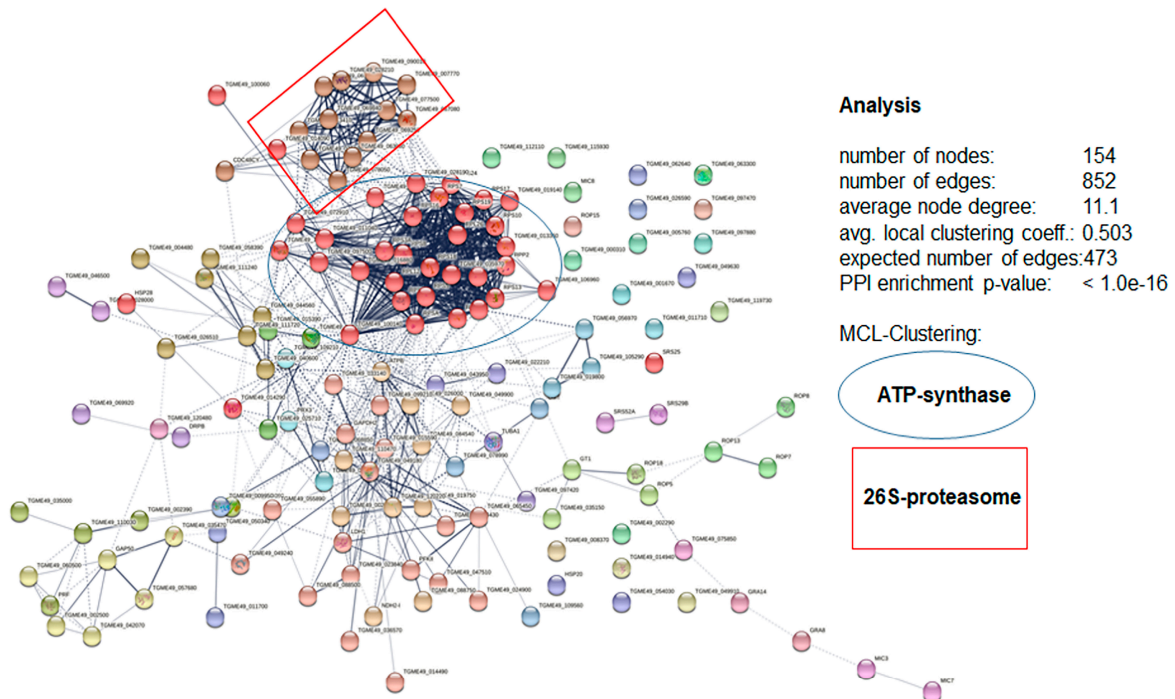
Analysis

| | |
|---|---|
| number of nodes: | 154 |
| number of edges: | 852 |
| average node degree: | 11.1 |
| avg. local clustering coeff.: | 0.503 |
| expected number of edges: | 473 |
| PPI enrichment p-value: | < 1.0e-16 |

MCL-Clustering:

ATP-synthase

26S-proteasome

TGME49_100060
TGME49_090030
TGME49_007770
TGME49_077500
TGME49_047580
CDC48CY
TGME49_112110
TGME49_115930
TGME49_062640
TGME49_063300
MIC8
TGME49_019140
RPS10
RPS13
ROP15
TGME49_026590
TGME49_097470
TGME49_000310
TGME49_005760
TGME49_097880
RPP2
TGME49_106960
TGME49_049630
TGME49_004480
TGME49_058390
TGME49_111240
TGME49_046500
HSP28
TGME49_028000
TGME49_001670
TGME49_119730
TGME49_011710
TGME49_044560
TGME49_111720
TGME49_026510
TGME49_056970
SRS25
TGME49_105290
TGME49_022210
TGME49_013600
TGME49_069920
TGME49_120480
DRPB
TGME49_042850
TGME49_049900
TGME49_084540
TUBA1
TGME49_078990
SRS52A
SRS29B
ROP8
ROP13
ROP7
ROP18
ROP5
GT1
TGME49_097420
TGME49_035150
TGME49_065450
TGME49_019750
TGME49_035000
TGME49_110030
TGME49_002390
TGME49_035470
TGME49_050340
TGME49_055890
GAP50
TGME49_062500
TGME49_057680
PRF
TGME49_002500
TGME49_042070
TGME49_049240
LDH1
PFK8
TGME49_047510
TGME49_023840
TGME49_088500
TGME49_088750
TGME49_024900
NDH2-I
TGME49_036570
TGME49_011700
TGME49_006370
TGME49_002290
TGME49_075850
TGME49_014940
HSP20
TGME49_109560
TGME49_054030
TGME49_049910
GRA14
GRA8
MIC3
MIC7
TGME49_014490